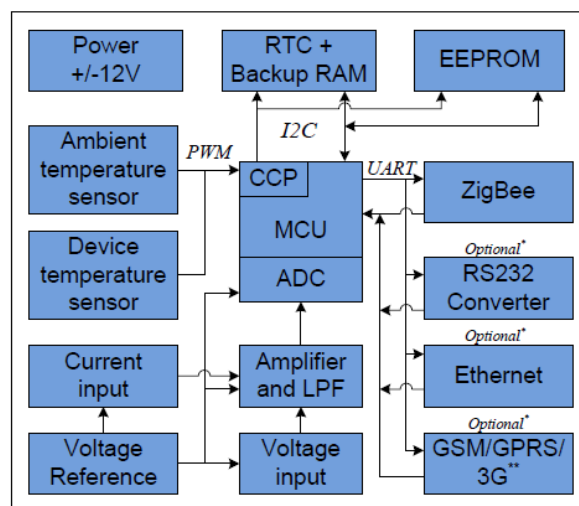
Power
+/-12V

RTC +
Backup RAM

EEPROM

I2C

Ambient
temperature
sensor

PWM

CCP

UART

ZigBee

MCU

Device
temperature
sensor

ADC

Optional*

RS232
Converter

Optional*

Current
input

Amplifier
and LPF

Ethernet

Optional*

Voltage
Reference

Voltage
input

GSM/GPRS/
3G**